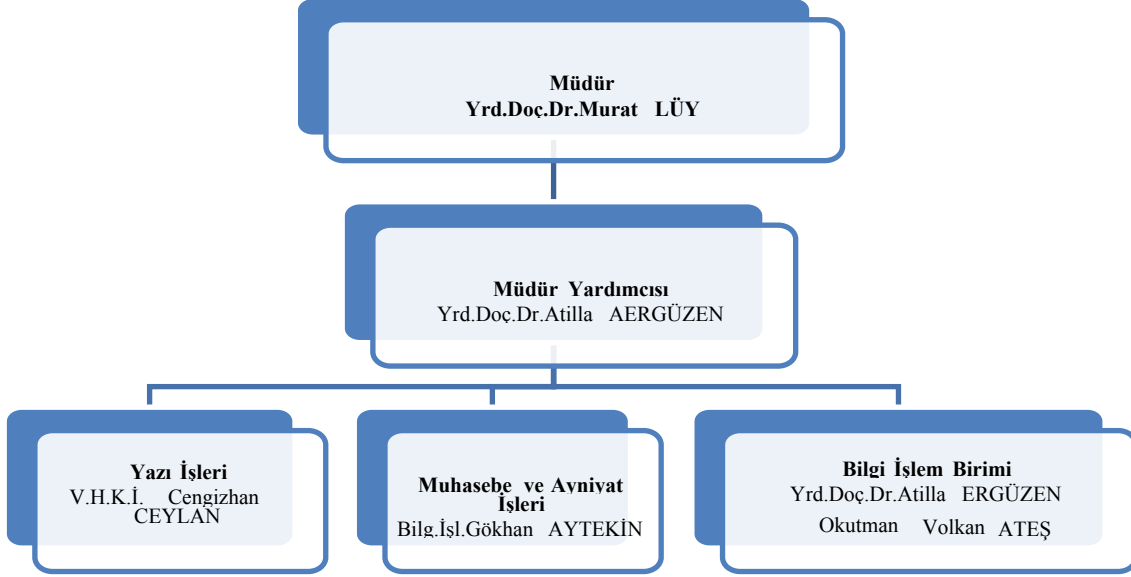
Müdür
Yrd.Doç.Dr.Murat LÜY

Müdür Yardımcısı
Yrd.Doç.Dr.Atilla AERGÜZEN

Yazı İşleri
V.H.K.İ. Cengizhan CEYLAN

Muhasebe ve Ayniyat İşleri
Bilg.İşl.Gökhan AYTEKİN

Bilgi İşlem Birimi
Yrd.Doç.Dr.Atilla ERGÜZEN
Okutman Volkan ATEŞ